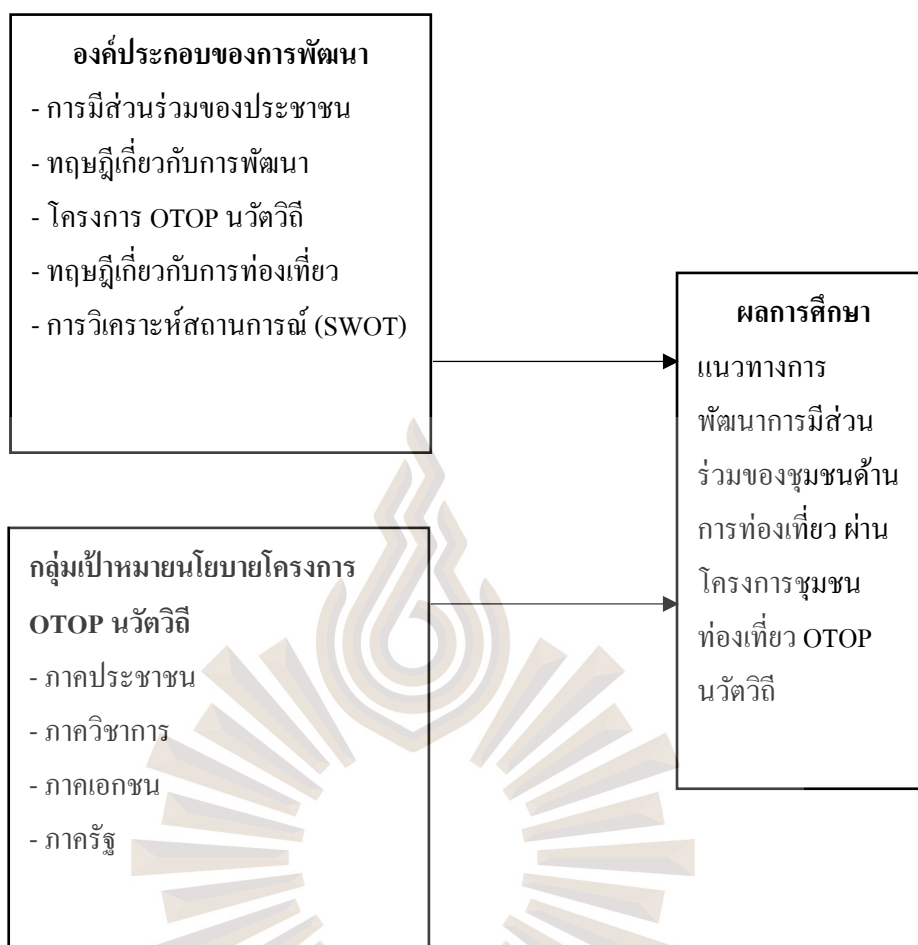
องค์ประกอบของการพัฒนา
- การมีส่วนร่วมของประชาชน
- ทฤษฎีเกี่ยวกับการพัฒนา
- โครงการ OTOP นวัตวิถี
- ทฤษฎีเกี่ยวกับการท่องเที่ยว
- การวิเคราะห์สถานการณ์ (SWOT)

กลุ่มเป้าหมายนโยบายโครงการ OTOP นวัตวิถี
- ภาคประชาชน
- ภาควิชาการ
- ภาคเอกชน
- ภาครัฐ

ผลการศึกษา
แนวทางการพัฒนาการมีส่วนร่วมของชุมชนด้านการท่องเที่ยว ผ่านโครงการชุมชนท่องเที่ยว OTOP นวัตวิถี